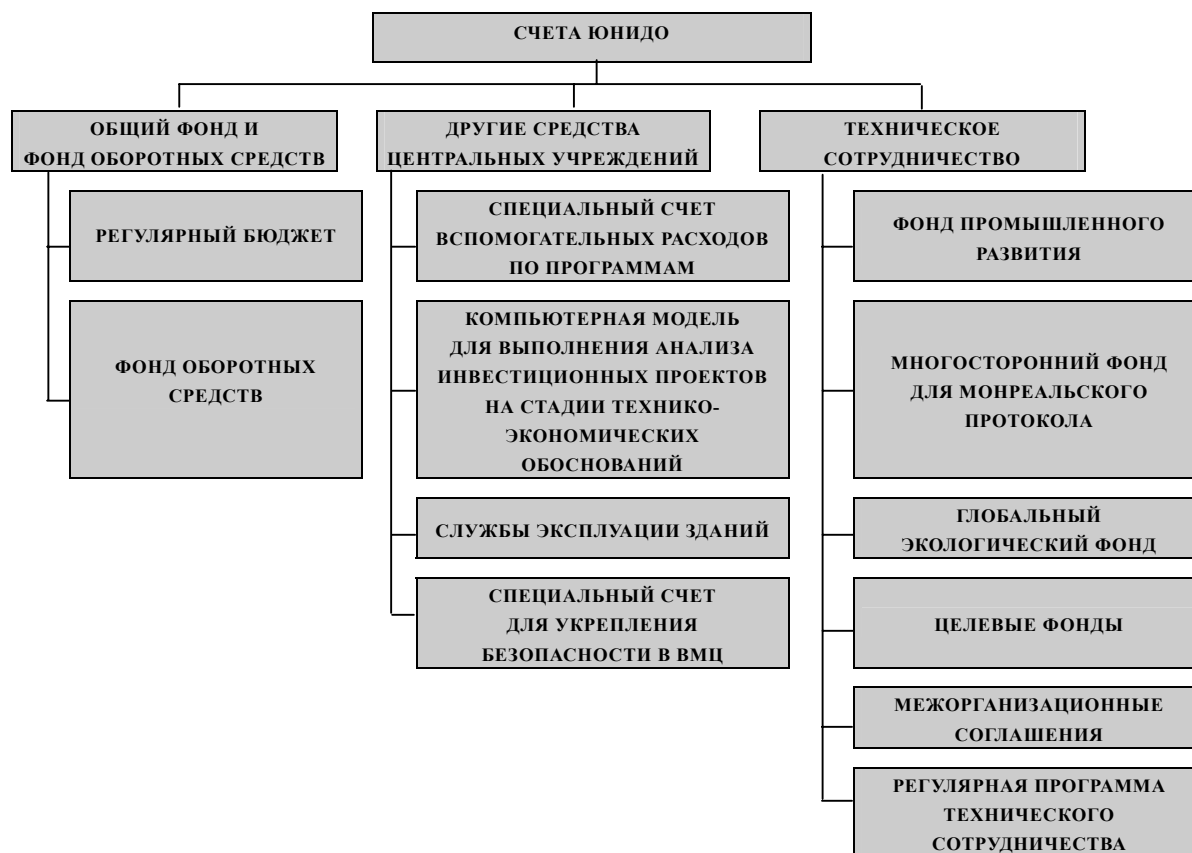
СЧЕТА ЮНИДО

ОБЩИЙ ФОНД И ФОНД ОБОРОТНЫХ СРЕДСТВ

РЕГУЛЯРНЫЙ БЮДЖЕТ

ФОНД ОБОРОТНЫХ СРЕДСТВ

ДРУГИЕ СРЕДСТВА ЦЕНТРАЛЬНЫХ УЧРЕЖДЕНИЙ

СПЕЦИАЛЬНЫЙ СЧЕТ ВСПОМОГАТЕЛЬНЫХ РАСХОДОВ ПО ПРОГРАММАМ

КОМПЬЮТЕРНАЯ МОДЕЛЬ ДЛЯ ВЫПОЛНЕНИЯ АНАЛИЗА ИНВЕСТИЦИОННЫХ ПРОЕКТОВ НА СТАДИИ ТЕХНИКО-ЭКОНОМИЧЕСКИХ ОБОСНОВАНИЙ

СЛУЖБЫ ЭКСПЛУАЦИИ ЗДАНИЙ

СПЕЦИАЛЬНЫЙ СЧЕТ ДЛЯ УКРЕПЛЕНИЯ БЕЗОПАСНОСТИ В ВМЦ

ТЕХНИЧЕСКОЕ СОТРУДНИЧЕСТВО

ФОНД ПРОМЫШЛЕННОГО РАЗВИТИЯ

МНОГОСТОРОННИЙ ФОНД ДЛЯ МОНРЕАЛЬСКОГО ПРОТОКОЛА

ГЛОБАЛЬНЫЙ ЭКОЛОГИЧЕСКИЙ ФОНД

ЦЕЛЕВЫЕ ФОНДЫ

МЕЖОРГАНИЗАЦИОННЫЕ СОГЛАШЕНИЯ

РЕГУЛЯРНАЯ ПРОГРАММА ТЕХНИЧЕСКОГО СОТРУДНИЧЕСТВА